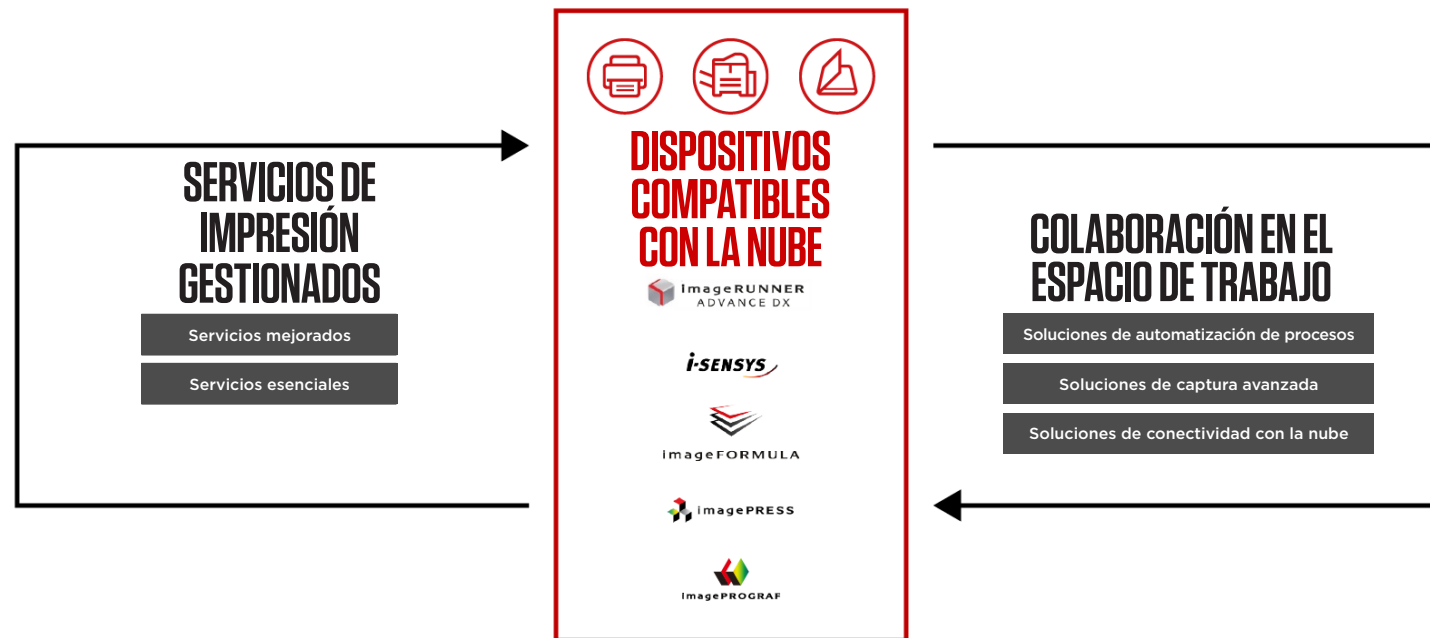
SERVICIOS DE IMPRESIÓN GESTIONADOS

Servicios mejorados

Servicios esenciales

DISPOSITIVOS COMPATIBLES CON LA NUBE

imageRUNNER ADVANCE DX

i-SENSYS

imageFORMULA

imagePRESS

imagePROGRAF

COLABORACIÓN EN EL ESPACIO DE TRABAJO

Soluciones de automatización de procesos

Soluciones de captura avanzada

Soluciones de conectividad con la nube